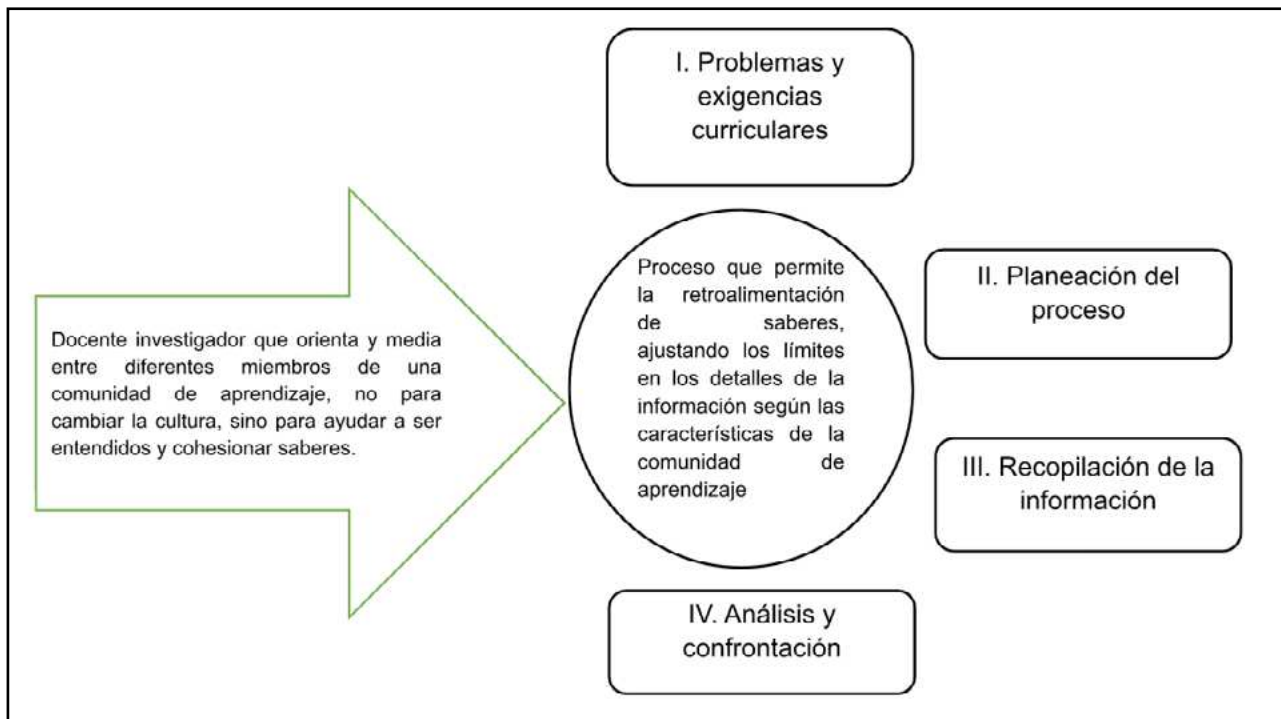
Docente investigador que orienta y media entre diferentes miembros de una comunidad de aprendizaje, no para cambiar la cultura, sino para ayudar a ser entendidos y cohesionar saberes.

I. Problemas y exigencias curriculares

Proceso que permite la retroalimentación de saberes, ajustando los límites en los detalles de la información según las características de la comunidad de aprendizaje

II. Planeación del proceso

III. Recopilación de la información

IV. Análisis y confrontación